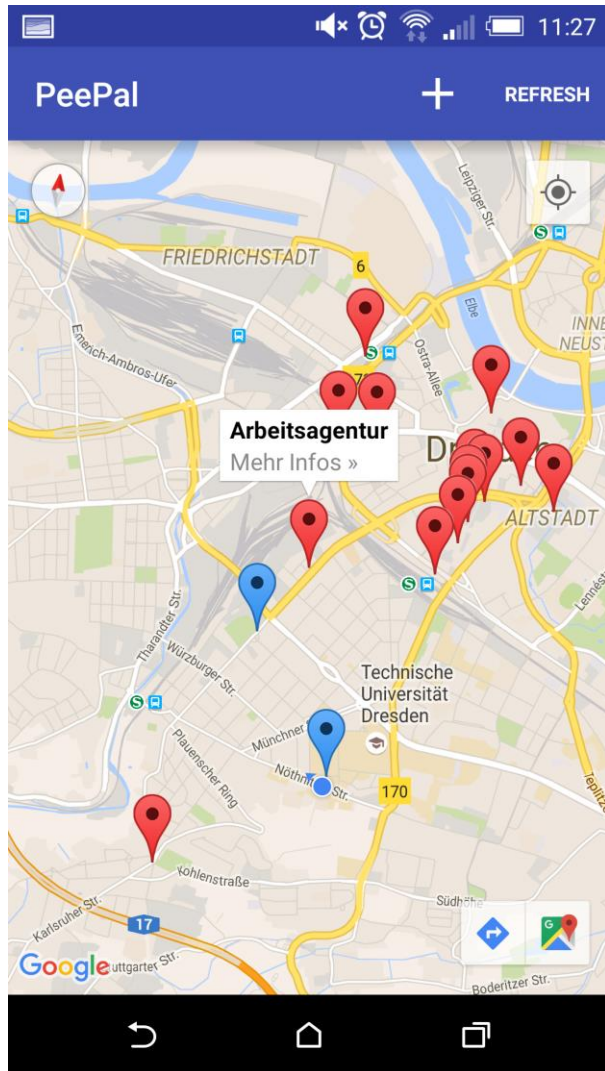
11:27

PeePal

+

REFRESH

FRIEDRICHSTADT

6

Leipziger Str.

Elbe

INNE NEUST

Emerich-Ambros-Ufer

Ostra-Allee

7

Arbeitsagentur

Mehr Infos »

Dr

ALTSTADT

Tharandter Str.

Würzburger Str.

Technische Universität Dresden

Plauenscher Ring

Münchner

Nöthn Str.

170

Kohlenstraße

Südhöhe

Karlsruher Str.

17

Google

uttgarter Str.

Boderitzer Str.